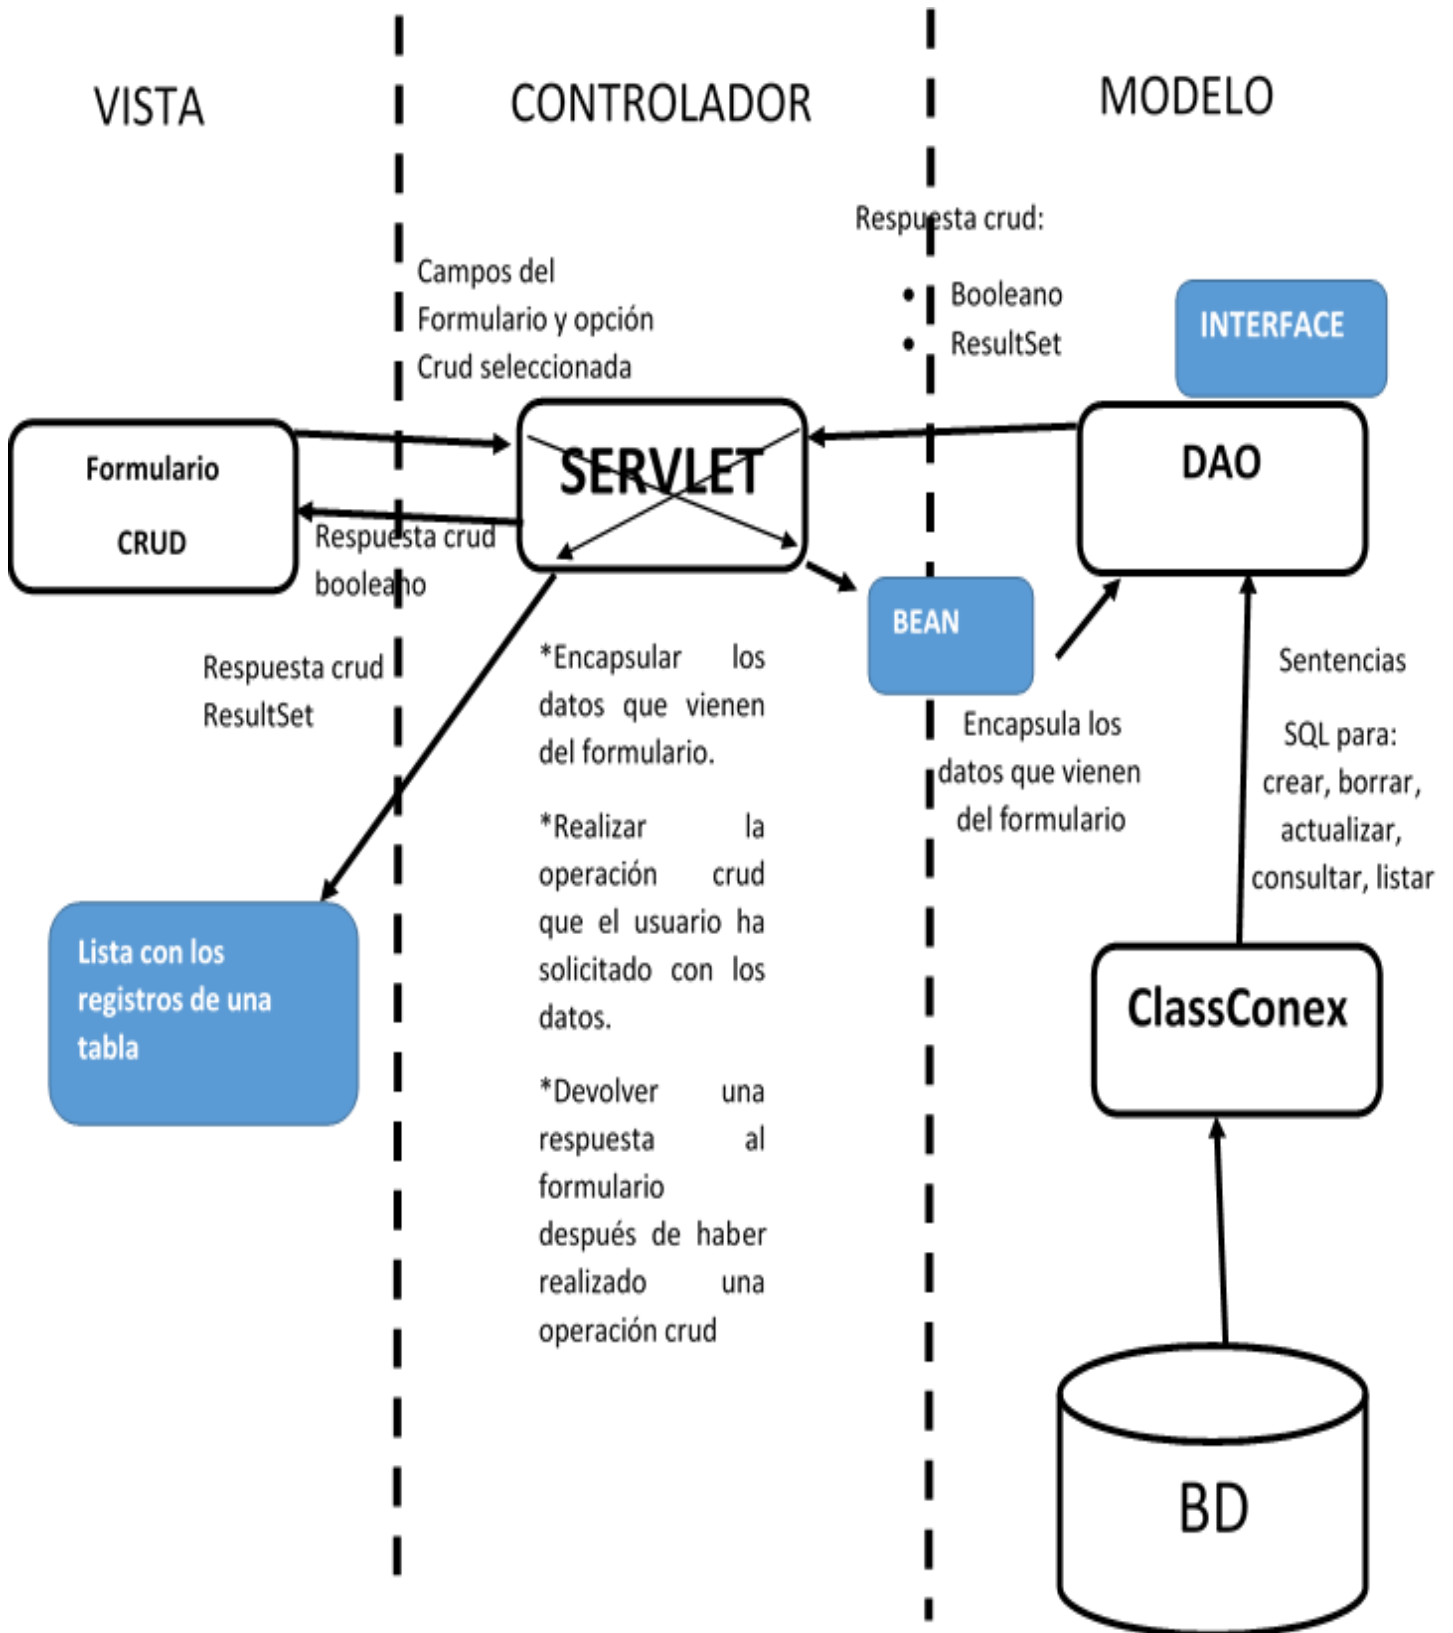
VISTA

CONTROLADOR

MODELO

Respuesta crud:

- Booleano
- ResultSet

Campos del Formulario y opción Crud seleccionada

INTERFACE

Formulario

CRUD

SERVLET

DAO

Respuesta crud booleano

Respuesta crud ResultSet

BEAN

*Encapsular los datos que vienen del formulario.

*Realizar la operación crud que el usuario ha solicitado con los datos.

*Devolver una respuesta al formulario después de haber realizado una operación crud

Encapsula los datos que vienen del formulario

Sentencias

SQL para: crear, borrar, actualizar, consultar, listar

Lista con los registros de una tabla

ClassConex

BD